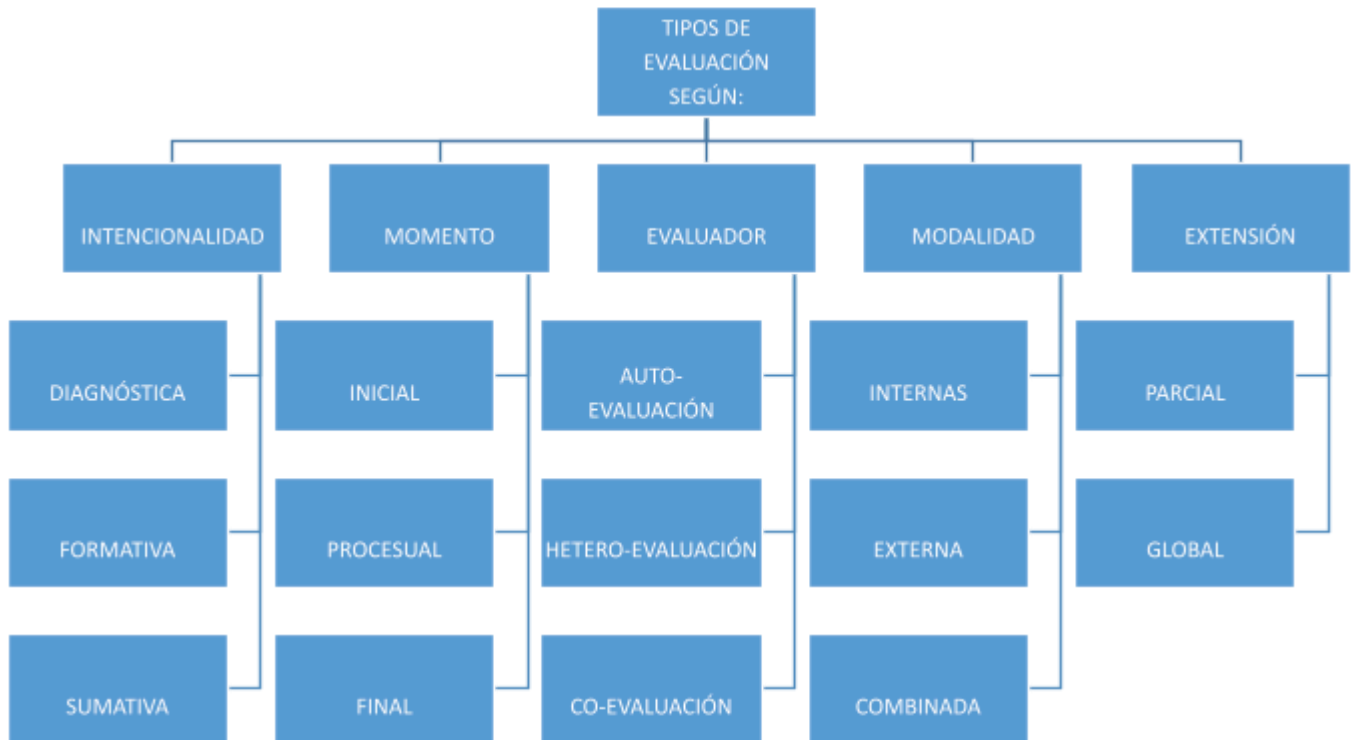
TIPOS DE EVALUACIÓN SEGÚN:

INTENCIONALIDAD

DIAGNÓSTICA

FORMATIVA

SUMATIVA

MOMENTO

INICIAL

PROCESUAL

FINAL

EVALUADOR

AUTO-EVALUACIÓN

HETERO-EVALUACIÓN

CO-EVALUACIÓN

MODALIDAD

INTERNAS

EXTERNA

COMBINADA

EXTENSIÓN

PARCIAL

GLOBAL